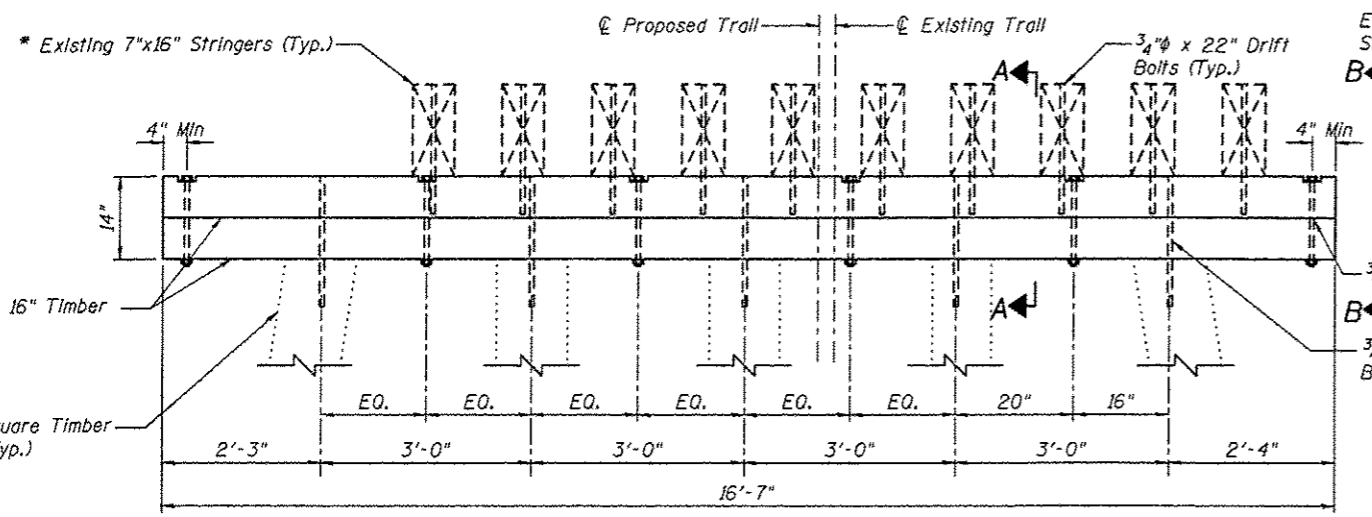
* Existing 7"x16" Stringers (Typ.)

℄ Proposed Trail

℄ Existing Trail

$^3\!/_4$"ϕ x 22" Drift Bolts (Typ.)

E
S
B

A

4" Min

4" Min

14"

16" Timber

3

A

B

$^3\!/$
B

uare Timber
yp.)

EQ.
EQ.
EQ.
EQ.
EQ.
EQ.
20"
16"

2'-3"
3'-0"
3'-0"
3'-0"
3'-0"
2'-4"

16'-7"